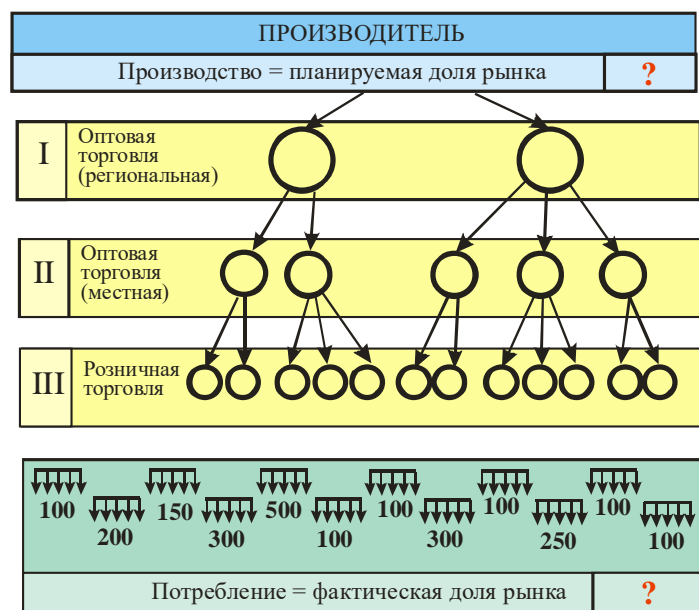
ПРОИЗВОДИТЕЛЬ

Производство = планируемая доля рынка | ?

I Оптовая торговля (региональная)

II Оптовая торговля (местная)

III Розничная торговля

100 200 150 300 500 100 100 300 100 250 100 100

Потребление = фактическая доля рынка | ?